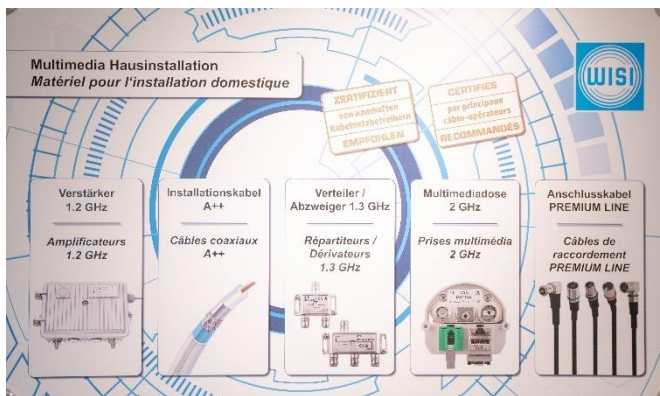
Multimedia Hausinstallation
Matériel pour l'installation domestique

WISI

ZERTIFIZIERT
von namhaften Kabelnetzbetreibern
EMPFOHLEN

CERTIFIES
par principaux câblo-opérateurs
RECOMMANDÉS

Verstärker
1.2 GHz

Amplificateurs
1.2 GHz

Installationskabel
A++

Câbles coaxiaux
A++

Verteiler /
Abzweiger 1.3 GHz

Répartiteurs /
Dérivateurs
1.3 GHz

Multimediadose
2 GHz

Prises multimédia
2 GHz

Anschlusskabel
PREMIUM LINE

Câbles de raccordement
PREMIUM LINE